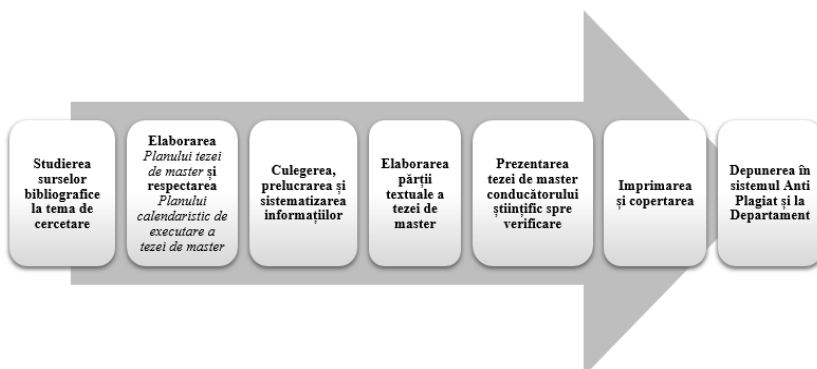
Studierea surselor bibliografice la tema de cercetare

Elaborarea *Planului tezei de master* și respectarea *Planului calendaristic de executare a tezei de master*

Culegerea, prelucrarea și sistematizarea informațiilor

Elaborarea părții textuale a tezei de master

Prezentarea tezei de master conducătorului științific spre verificare

Imprimarea și copertarea

Depunerea în sistemul Anti Plagiat și la Departament